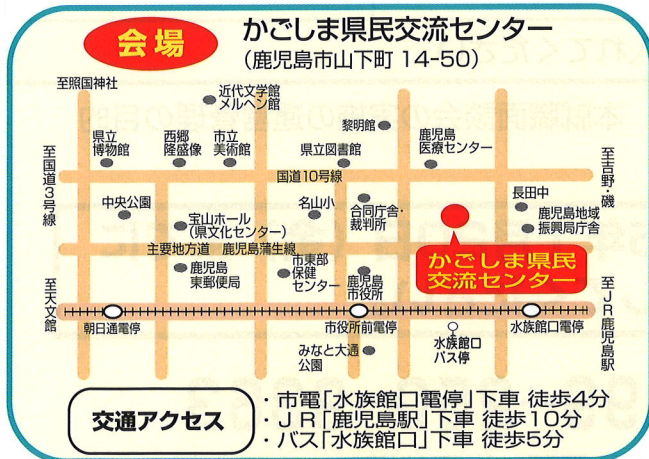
会場

かごしま県民交流センター

（鹿児島市山下町 14-50）

至照国神社

近代文学館
メルヘン館

県立
博物館

西郷
隆盛像

市立
美術館

黎明館

鹿児島
医療センター

県立図書館

至国道3号線

国道10号線

至吉野・磯

長田中

中央公園

名山小

鹿児島地域
振興局庁舎

宝山ホール
（県文化センター）

合同庁舎・
裁判所

主要地方道　鹿児島蒲生線

鹿児島
東郵便局

市東部
保健
センター

鹿児島
市役所

かごしま県民
交流センター

至天文館

朝日通電停

市役所前電停

水族館口電停

至JR鹿児島駅

水族館口
バス停

みなと大通
公園

交通アクセス

・市電「水族館口電停」下車　徒歩4分
・JR「鹿児島駅」下車　徒歩10分
・バス「水族館口」下車　徒歩5分